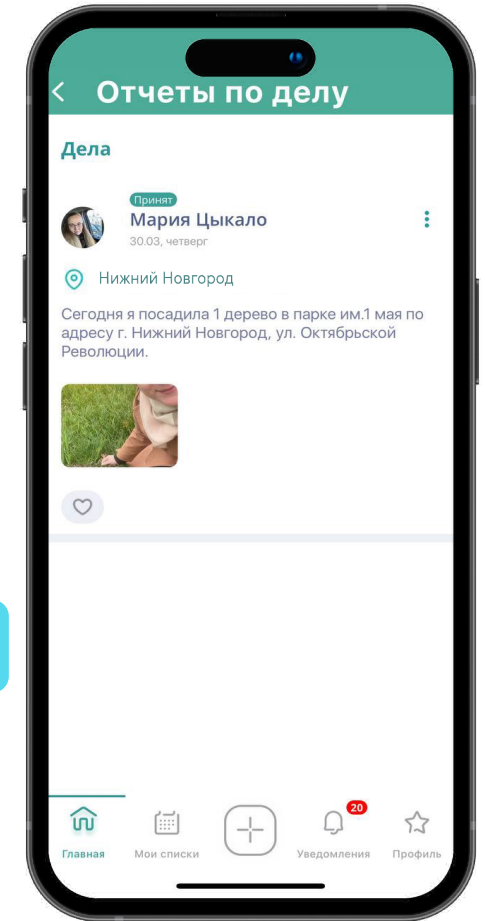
Отчеты по делу

Дела

Принят
Мария Цыкало
30.03, четверг

Нижний Новгород

Сегодня я посадила 1 дерево в парке им.1 мая по адресу г. Нижний Новгород, ул. Октябрьской Революции.

Главная
Мои списки
20
Уведомления
Профиль